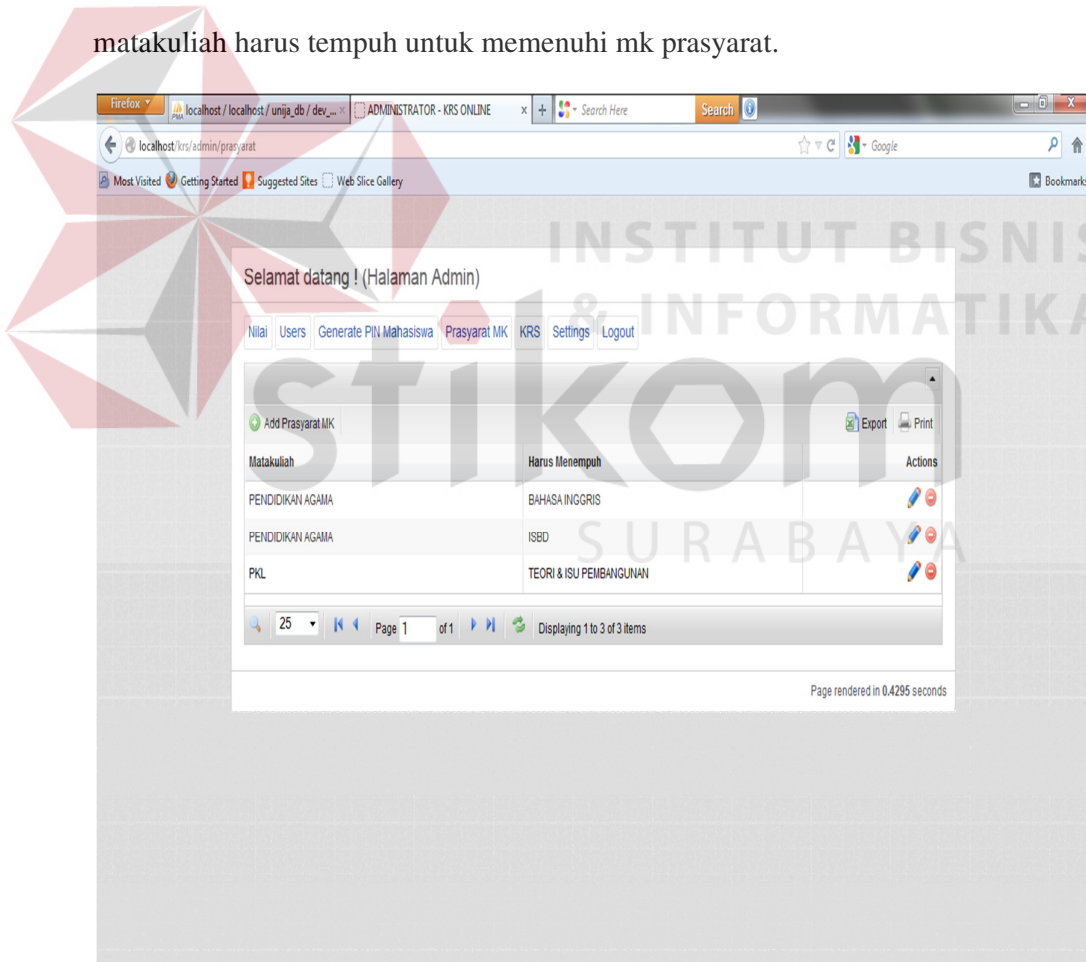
matakuliah harus tempuh untuk memenuhi mk prasyarat.

Firefox localhost / localhost / unija_db / dev_... × ADMINISTRATOR - KRS ONLINE × + Search Here Search

localhost/krs/admin/prasyarat Google

Most Visited Getting Started Suggested Sites Web Slice Gallery Bookmarks

INSTITUT BISNIS & INFORMATIKA stikom SURABAYA

Selamat datang ! (Halaman Admin)

Nilai Users Generate PIN Mahasiswa Prasyarat MK KRS Settings Logout

Add Prasyarat MK Export Print

| Matakuliah | Harus Menempuh | Actions |
|---|---|---|
| PENDIDIKAN AGAMA | BAHASA INGGRIS | |
| PENDIDIKAN AGAMA | ISBD | |
| PKL | TEORI & ISU PEMBANGUNAN | |

25 Page 1 of 1 Displaying 1 to 3 of 3 items

Page rendered in 0.4295 seconds